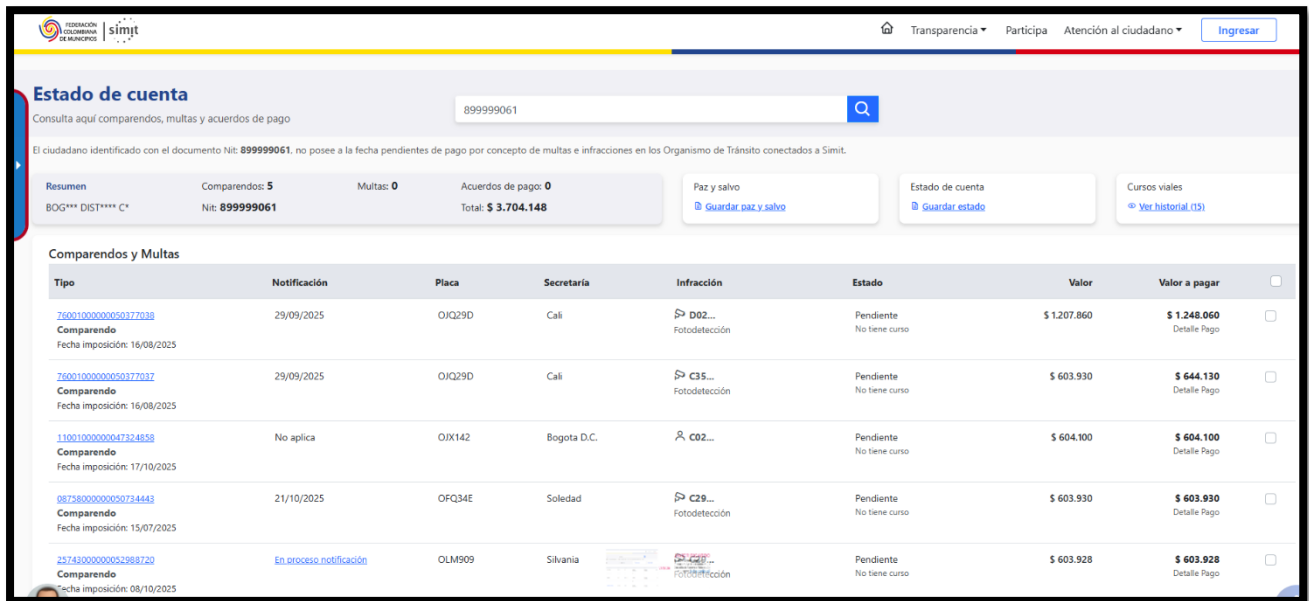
FEDERACIÓN COLOMBIANA DE MUNICIPIOS | simit

Transparencia ▾ Participa Atención al ciudadano ▾ Ingresar

Estado de cuenta
Consulta aquí comparendos, multas y acuerdos de pago

899999061

El ciudadano identificado con el documento Nit: 899999061. no posee a la fecha pendientes de pago por concepto de multas e infracciones en los Organismo de Tránsito conectados a Simit.

Resumen
BOG*** DIST**** C*
Comparendos: 5
Nit: 899999061
Multas: 0
Acuerdos de pago: 0
Total: $ 3.704.148

Paz y salvo
Guardar paz y salvo

Estado de cuenta
Guardar estado

Cursos viales
Ver historial (15)

Comparendos y Multas

| Tipo | Notificación | Placa | Secretaría | Infracción | Estado | Valor | Valor a pagar |
|---|---|---|---|---|---|---|---|
| 76001000000050377038 Comparendo Fecha imposición: 16/08/2025 | 29/09/2025 | OJQ29D | Cali | D02... Fotodetección | Pendiente No tiene curso | $ 1.207.860 | $ 1.248.060 Detalle Pago |
| 76001000000050377037 Comparendo Fecha imposición: 16/08/2025 | 29/09/2025 | OJQ29D | Cali | C35... Fotodetección | Pendiente No tiene curso | $ 603.930 | $ 644.130 Detalle Pago |
| 11001000000047324858 Comparendo Fecha imposición: 17/10/2025 | No aplica | OJX142 | Bogota D.C. | C02... | Pendiente No tiene curso | $ 604.100 | $ 604.100 Detalle Pago |
| 08758000000050734443 Comparendo Fecha imposición: 15/07/2025 | 21/10/2025 | OFQ34E | Soledad | C29... Fotodetección | Pendiente No tiene curso | $ 603.930 | $ 603.930 Detalle Pago |
| 25743000000052988720 Comparendo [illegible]echa imposición: 08/10/2025 | En proceso notificación | OLM909 | Silvania | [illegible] Fotodetección | Pendiente No tiene curso | $ 603.928 | $ 603.928 Detalle Pago |